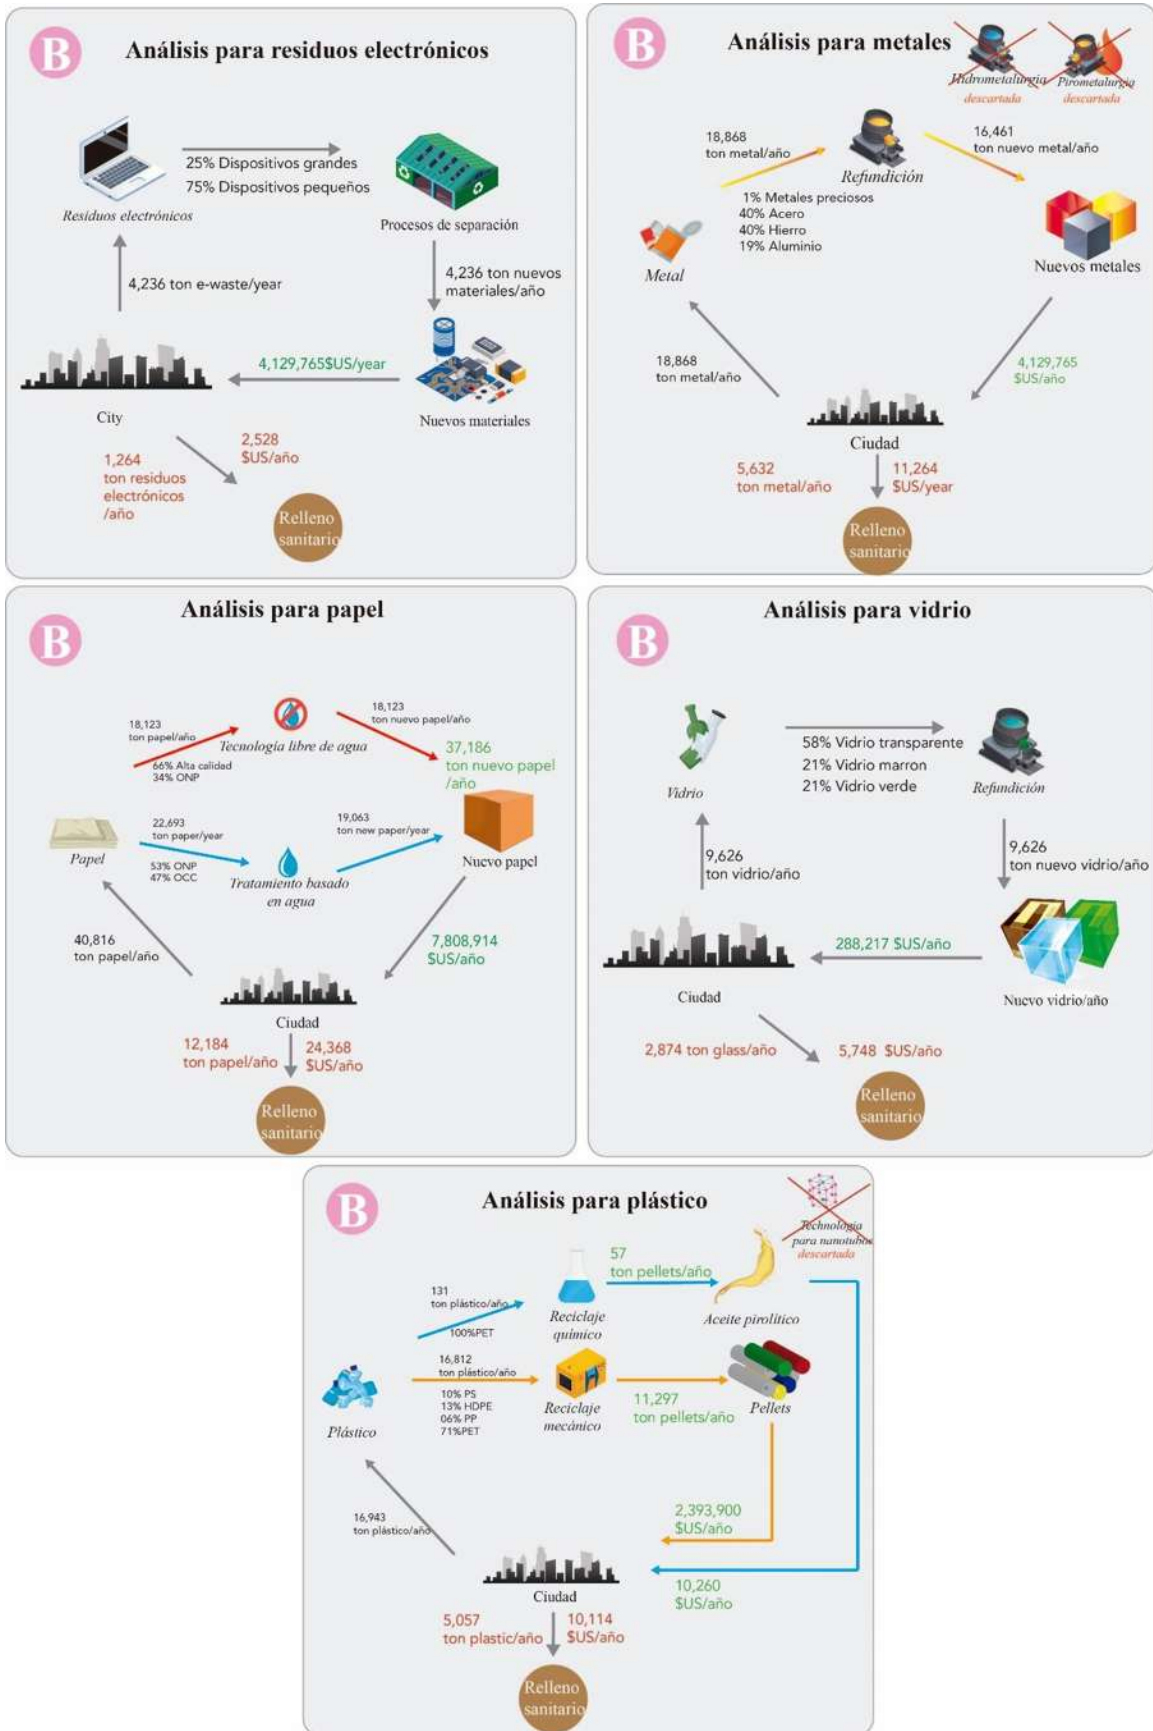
B
Análisis para residuos electrónicos

Residuos electrónicos
25% Dispositivos grandes
75% Dispositivos pequeños
Procesos de separación
4,236 ton e-waste/year
4,236 ton nuevos materiales/año
4,129,765$US/year
City
Nuevos materiales
1,264 ton residuos electrónicos /año
2,528 $US/año
Relleno sanitario

B
Análisis para metales
Hidrometalurgia descartada
Pirometalurgia descartada
18,868 ton metal/año
Refundición
16,461 ton nuevo metal/año
1% Metales preciosos
40% Acero
40% Hierro
19% Aluminio
Metal
Nuevos metales
18,868 ton metal/año
4,129,765 $US/año
Ciudad
5,632 ton metal/año
11,264 $US/year
Relleno sanitario

B
Análisis para papel
18,123 ton papel/año
Tecnología libre de agua
18,123 ton nuevo papel/año
66% Alta calidad
34% ONP
37,186 ton nuevo papel /año
22,693 ton paper/year
19,063 ton new paper/year
Papel
53% ONP
47% OCC
Tratamiento basado en agua
Nuevo papel
40,816 ton papel/año
7,808,914 $US/año
Ciudad
12,184 ton papel/año
24,368 $US/año
Relleno sanitario

B
Análisis para vidrio
Vidrio
58% Vidrio transparente
21% Vidrio marron
21% Vidrio verde
Refundición
9,626 ton vidrio/año
9,626 ton nuevo vidrio/año
288,217 $US/año
Ciudad
Nuevo vidrio/año
2,874 ton glass/año
5,748 $US/año
Relleno sanitario

B
Análisis para plástico
Technología para nanotubos descartada
131 ton plástico/año
100%PET
Reciclaje químico
57 ton pellets/año
Aceite pirolítico
16,812 ton plástico/año
10% PS
13% HDPE
06% PP
71%PET
Reciclaje mecánico
11,297 ton pellets/año
Pellets
Plástico
16,943 ton plástico/año
2,393,900 $US/año
Ciudad
10,260 $US/año
5,057 ton plastic/año
10,114 $US/año
Relleno sanitario